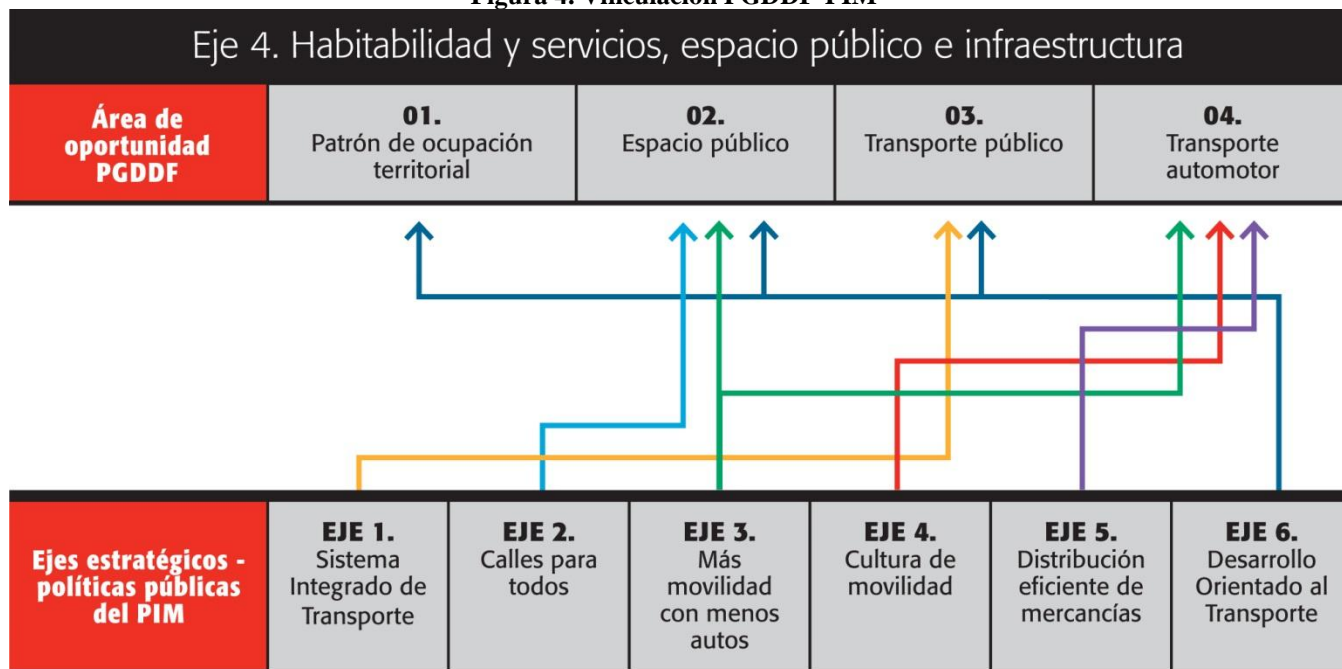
Figura 4. Vinculación PGDDF-PIM

Eje 4. Habitabilidad y servicios, espacio público e infraestructura

| Área de oportunidad PGDDF | 01. Patrón de ocupación territorial | 02. Espacio público | 03. Transporte público | 04. Transporte automotor |
|---|---|---|---|---|

| Ejes estratégicos - políticas públicas del PIM | EJE 1. Sistema Integrado de Transporte | EJE 2. Calles para todos | EJE 3. Más movilidad con menos autos | EJE 4. Cultura de movilidad | EJE 5. Distribución eficiente de mercancías | EJE 6. Desarrollo Orientado al Transporte |
|---|---|---|---|---|---|---|